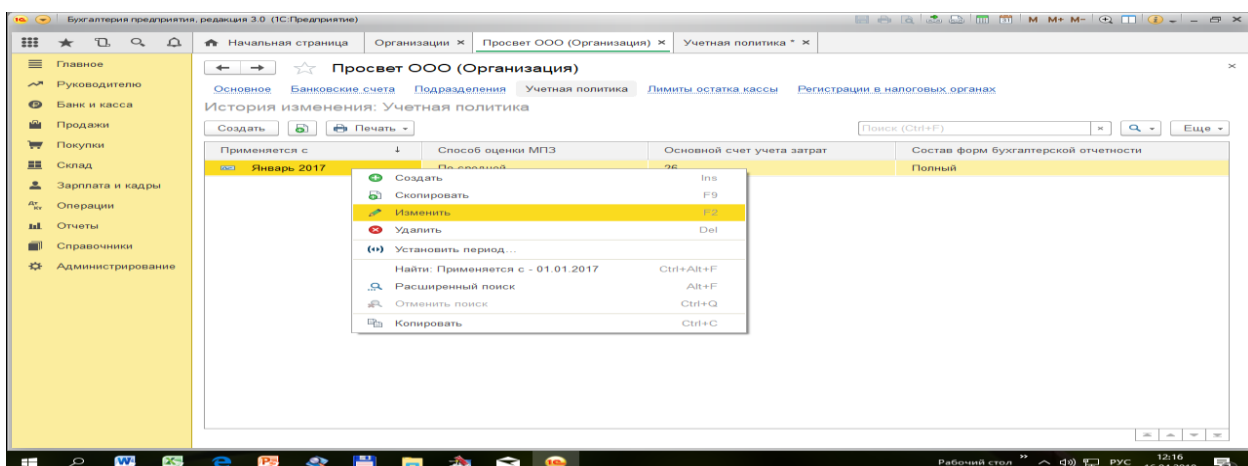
Бухгалтерия предприятия, редакция 3.0 (1С:Предприятие)

M M+ M-

Начальная страница | Организации × | Просвет ООО (Организация) × | Учетная политика * ×

Главное
Руководителю
Банк и касса
Продажи
Покупки
Склад
Зарплата и кадры
Операции
Отчеты
Справочники
Администрирование

Просвет ООО (Организация)

Основное | Банковские счета | Подразделения | Учетная политика | Лимиты остатка кассы | Регистрации в налоговых органах

История изменения: Учетная политика

Создать | Печать | Поиск (Ctrl+F) | Еще

| Применяется с | Способ оценки МПЗ | Основной счет учета затрат | Состав форм бухгалтерской отчетности |
|---|---|---|---|
| Январь 2017 | По средней | 26 | Полный |

Создать Ins
Скопировать F9
Изменить F2
Удалить Del
Установить период...
Найти: Применяется с - 01.01.2017 Ctrl+Alt+F
Расширенный поиск Alt+F
Отменить поиск Ctrl+Q
Копировать Ctrl+C

Рабочий стол РУС 12:16